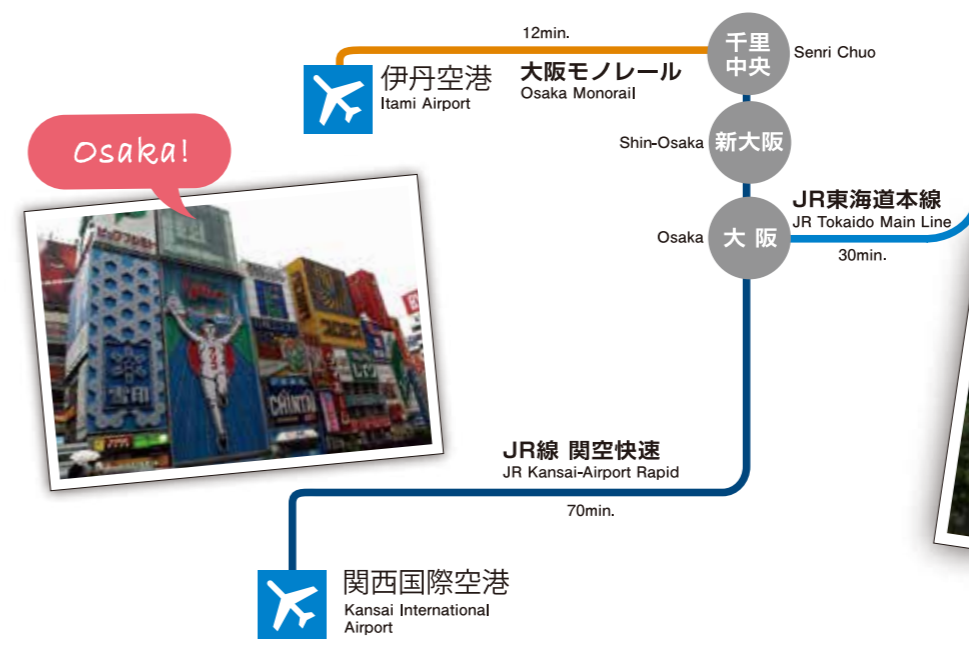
12min.

伊丹空港
Itami Airport

大阪モノレール
Osaka Monorail

千里中央
Senri Chuo

Shin-Osaka
新大阪

Osaka
大阪

JR東海道本線
JR Tokaido Main Line
30min.

Osaka!

JR線 関空快速
JR Kansai-Airport Rapid
70min.

関西国際空港
Kansai International Airport